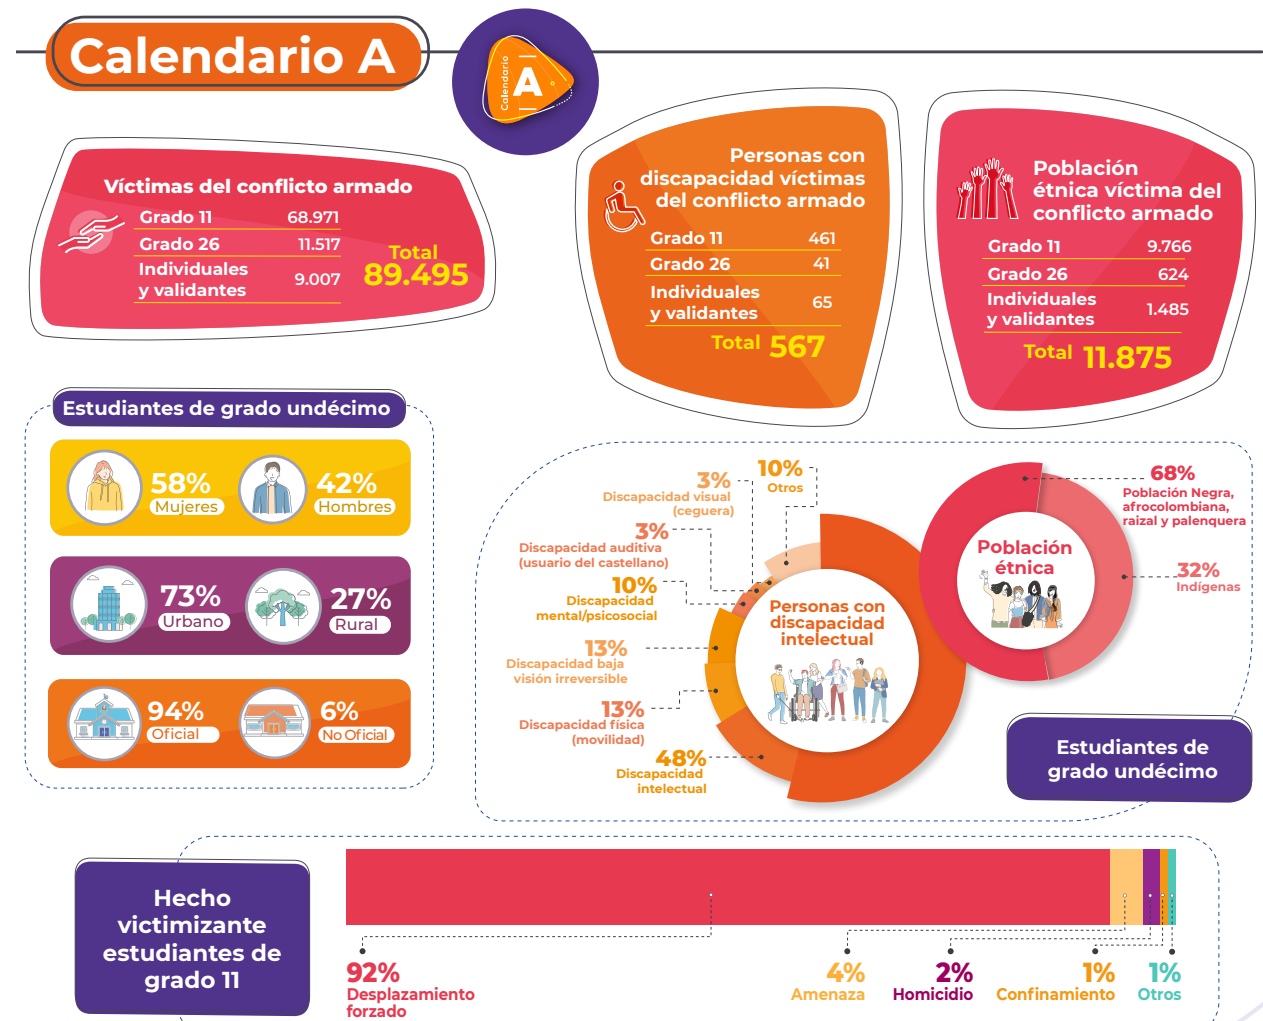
Calendario A

Calendario A

Víctimas del conflicto armado

| Grado 11 | 68.971 |
|---|---|
| Grado 26 | 11.517 |
| Individuales y validantes | 9.007 |

Total 89.495

Personas con discapacidad víctimas del conflicto armado

| Grado 11 | 461 |
|---|---|
| Grado 26 | 41 |
| Individuales y validantes | 65 |

Total 567

Población étnica víctima del conflicto armado

| Grado 11 | 9.766 |
|---|---|
| Grado 26 | 624 |
| Individuales y validantes | 1.485 |

Total 11.875

Estudiantes de grado undécimo

58% Mujeres
42% Hombres
73% Urbano
27% Rural
94% Oficial
6% No Oficial

3% Discapacidad visual (ceguera)
10% Otros
3% Discapacidad auditiva (usuario del castellano)
10% Discapacidad mental/psicosocial
13% Discapacidad baja visión irreversible
13% Discapacidad física (movilidad)
48% Discapacidad intelectual

Personas con discapacidad intelectual

Población étnica

68% Población Negra, afrocolombiana, raizal y palenquera
32% Indígenas

Estudiantes de grado undécimo

Hecho victimizante estudiantes de grado 11

92% Desplazamiento forzado
4% Amenaza
2% Homicidio
1% Confinamiento
1% Otros